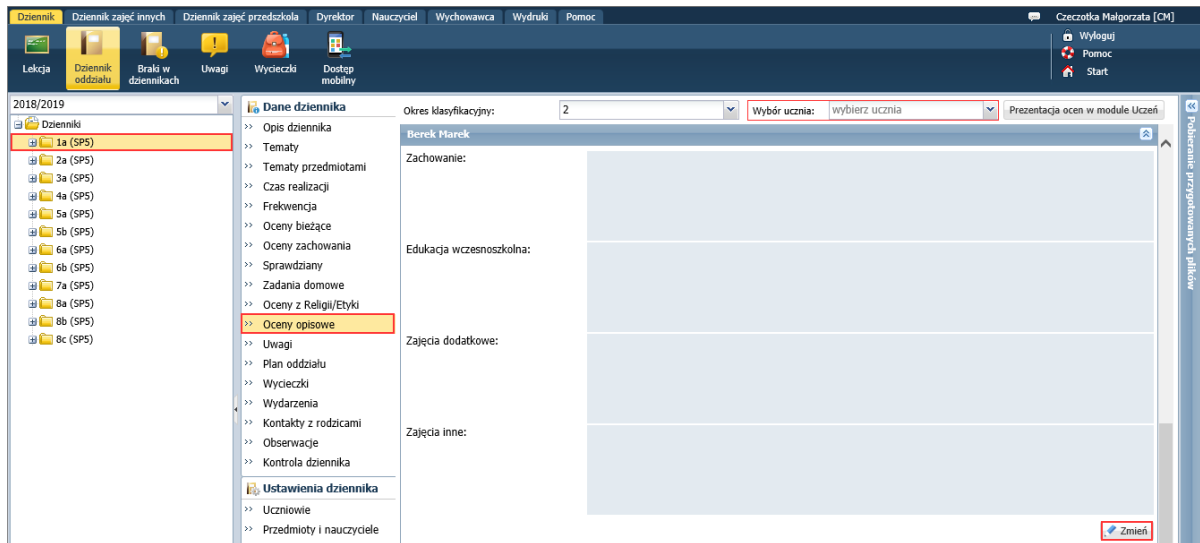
Dziennik | Dziennik zajęć innych | Dziennik zajęć przedszkola | Dyrektor | Nauczyciel | Wychowawca | Wydruki | Pomoc

Czeczotka Małgorzata [CM]

Lekcja
Dziennik oddziału
Braki w dziennikach
Uwagi
Wycieczki
Dostęp mobilny

Wyloguj
Pomoc
Start

2018/2019

Dzienniki
1a (SP5)
2a (SP5)
3a (SP5)
4a (SP5)
5a (SP5)
5b (SP5)
6a (SP5)
6b (SP5)
7a (SP5)
8a (SP5)
8b (SP5)
8c (SP5)

Dane dziennika
Opis dziennika
Tematy
Tematy przedmiotami
Czas realizacji
Frekwencja
Oceny bieżące
Oceny zachowania
Sprawdziany
Zadania domowe
Oceny z Religii/Etyki
Oceny opisowe
Uwagi
Plan oddziału
Wycieczki
Wydarzenia
Kontakty z rodzicami
Obserwacje
Kontrola dziennika

Ustawienia dziennika
Uczniowie
Przedmioty i nauczyciele

Okres klasyfikacyjny: 2
Wybór ucznia: wybierz ucznia
Prezentacja ocen w module Uczeń

Berek Marek

Zachowanie:

Edukacja wczesnoszkolna:

Zajęcia dodatkowe:

Zajęcia inne:

Zmień

Pobieranie przygotowanych plików